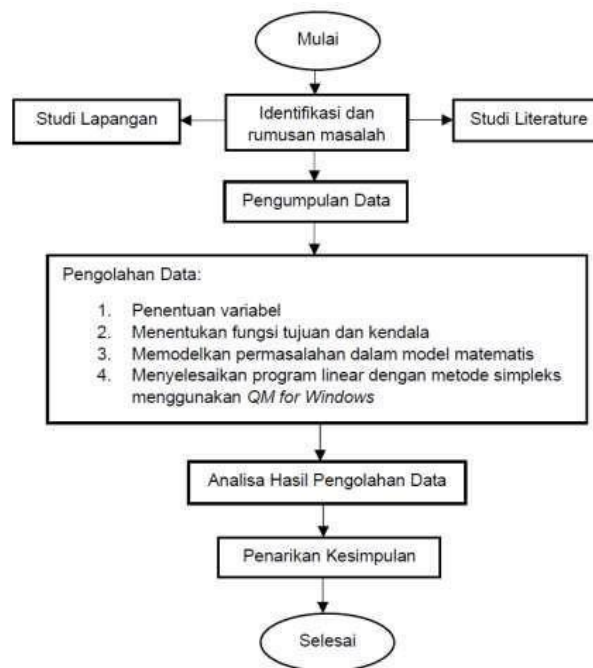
Mulai

Studi Lapangan

Identifikasi dan rumusan masalah

Studi Literature

Pengumpulan Data

Pengolahan Data:

1. Penentuan variabel
2. Menentukan fungsi tujuan dan kendala
3. Memodelkan permasalahan dalam model matematis
4. Menyelesaikan program linear dengan metode simpleks menggunakan QM for Windows

Analisa Hasil Pengolahan Data

Penarikan Kesimpulan

Selesai